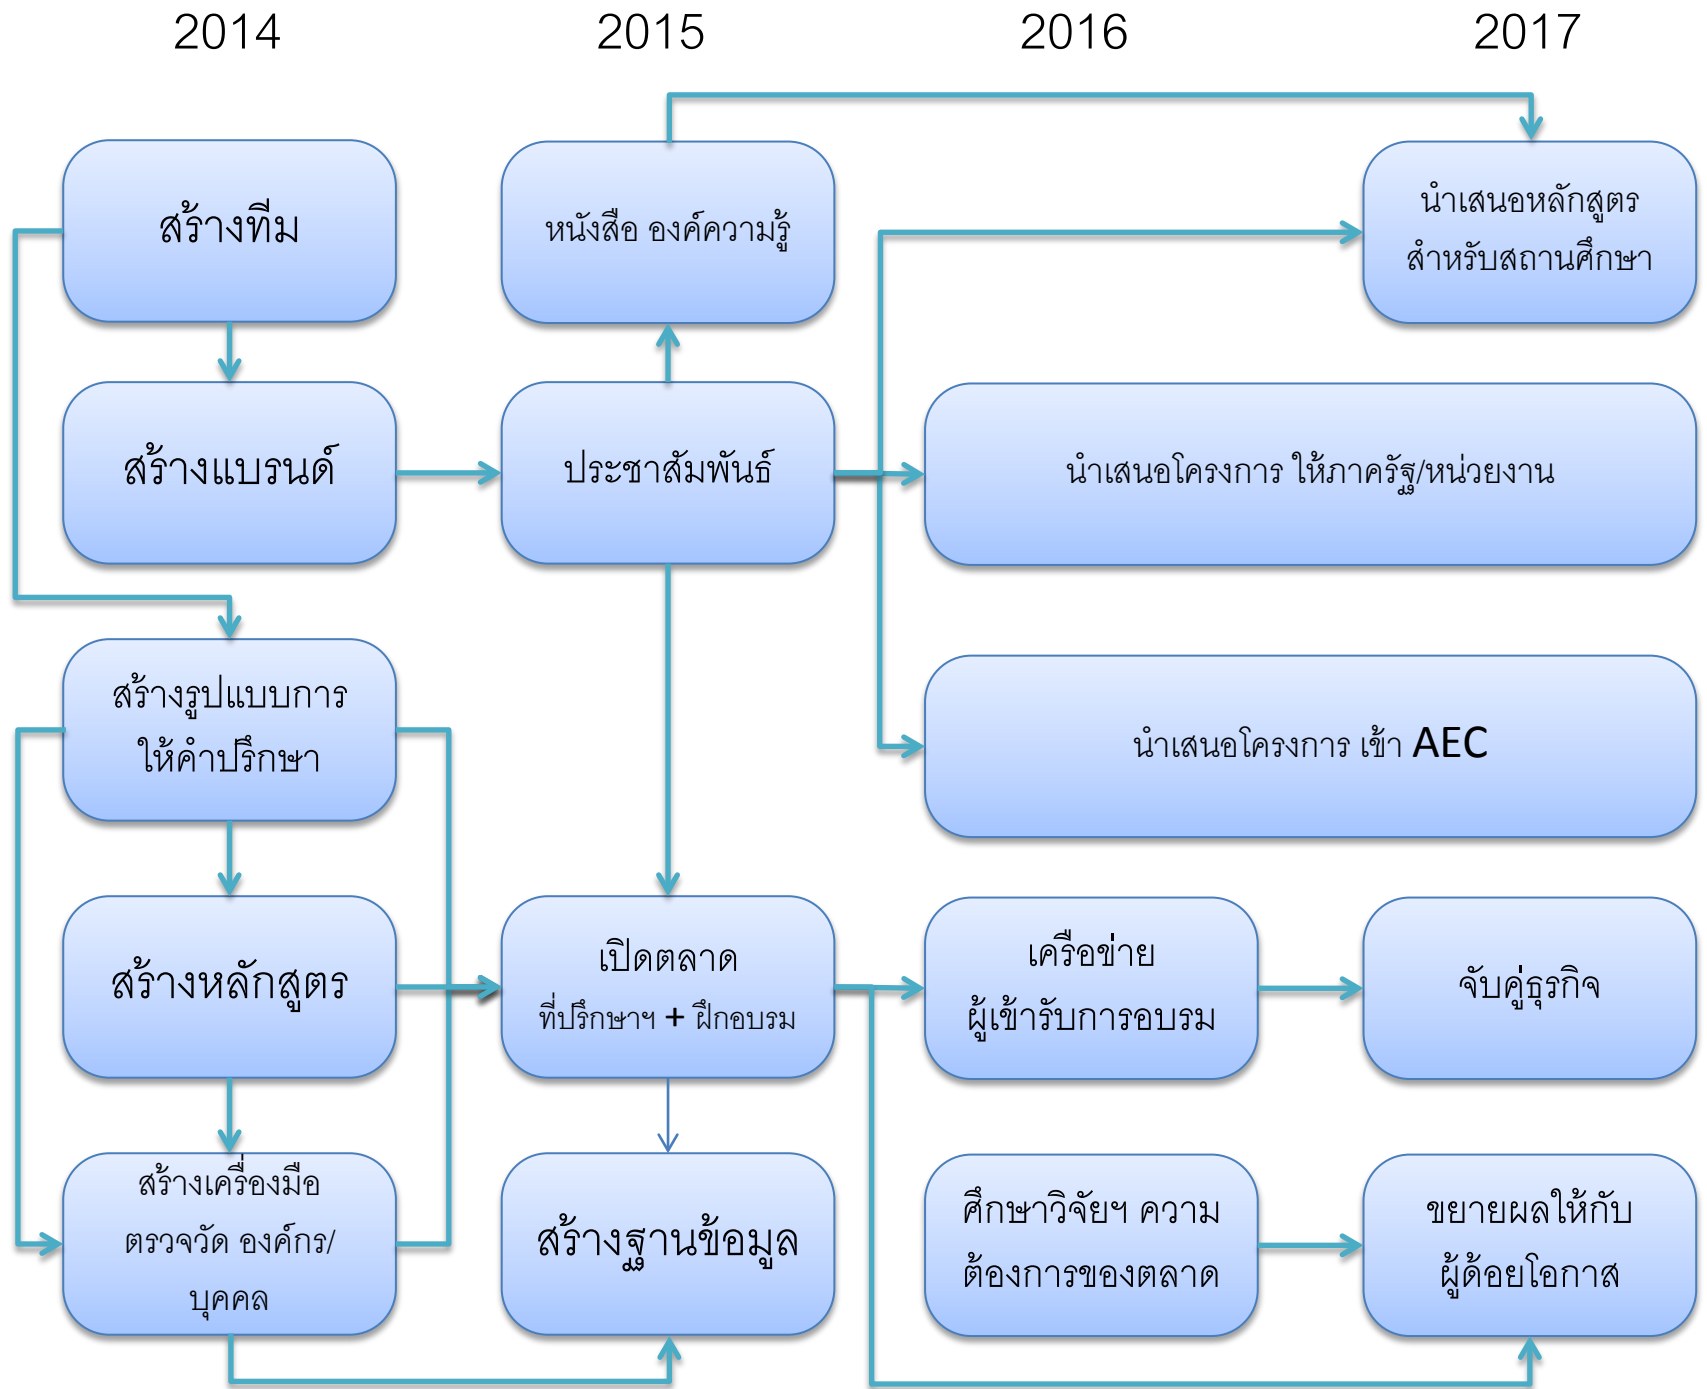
2014
2015
2016
2017

สร้างทีม

หนังสือ องค์ความรู้

นำเสนอหลักสูตร สำหรับสถานศึกษา

สร้างแบรนด์

ประชาสัมพันธ์

นำเสนอโครงการ ให้ภาครัฐ/หน่วยงาน

สร้างรูปแบบการให้คำปรึกษา

นำเสนอโครงการ เข้า AEC

สร้างหลักสูตร

เปิดตลาด ที่ปรึกษาฯ + ฝึกอบรม

เครือข่าย ผู้เข้ารับการอบรม

จับคู่ธุรกิจ

สร้างเครื่องมือตรวจวัด องค์กร/บุคคล

สร้างฐานข้อมูล

ศึกษาวิจัยฯ ความต้องการของตลาด

ขยายผลให้กับผู้ด้อยโอกาส